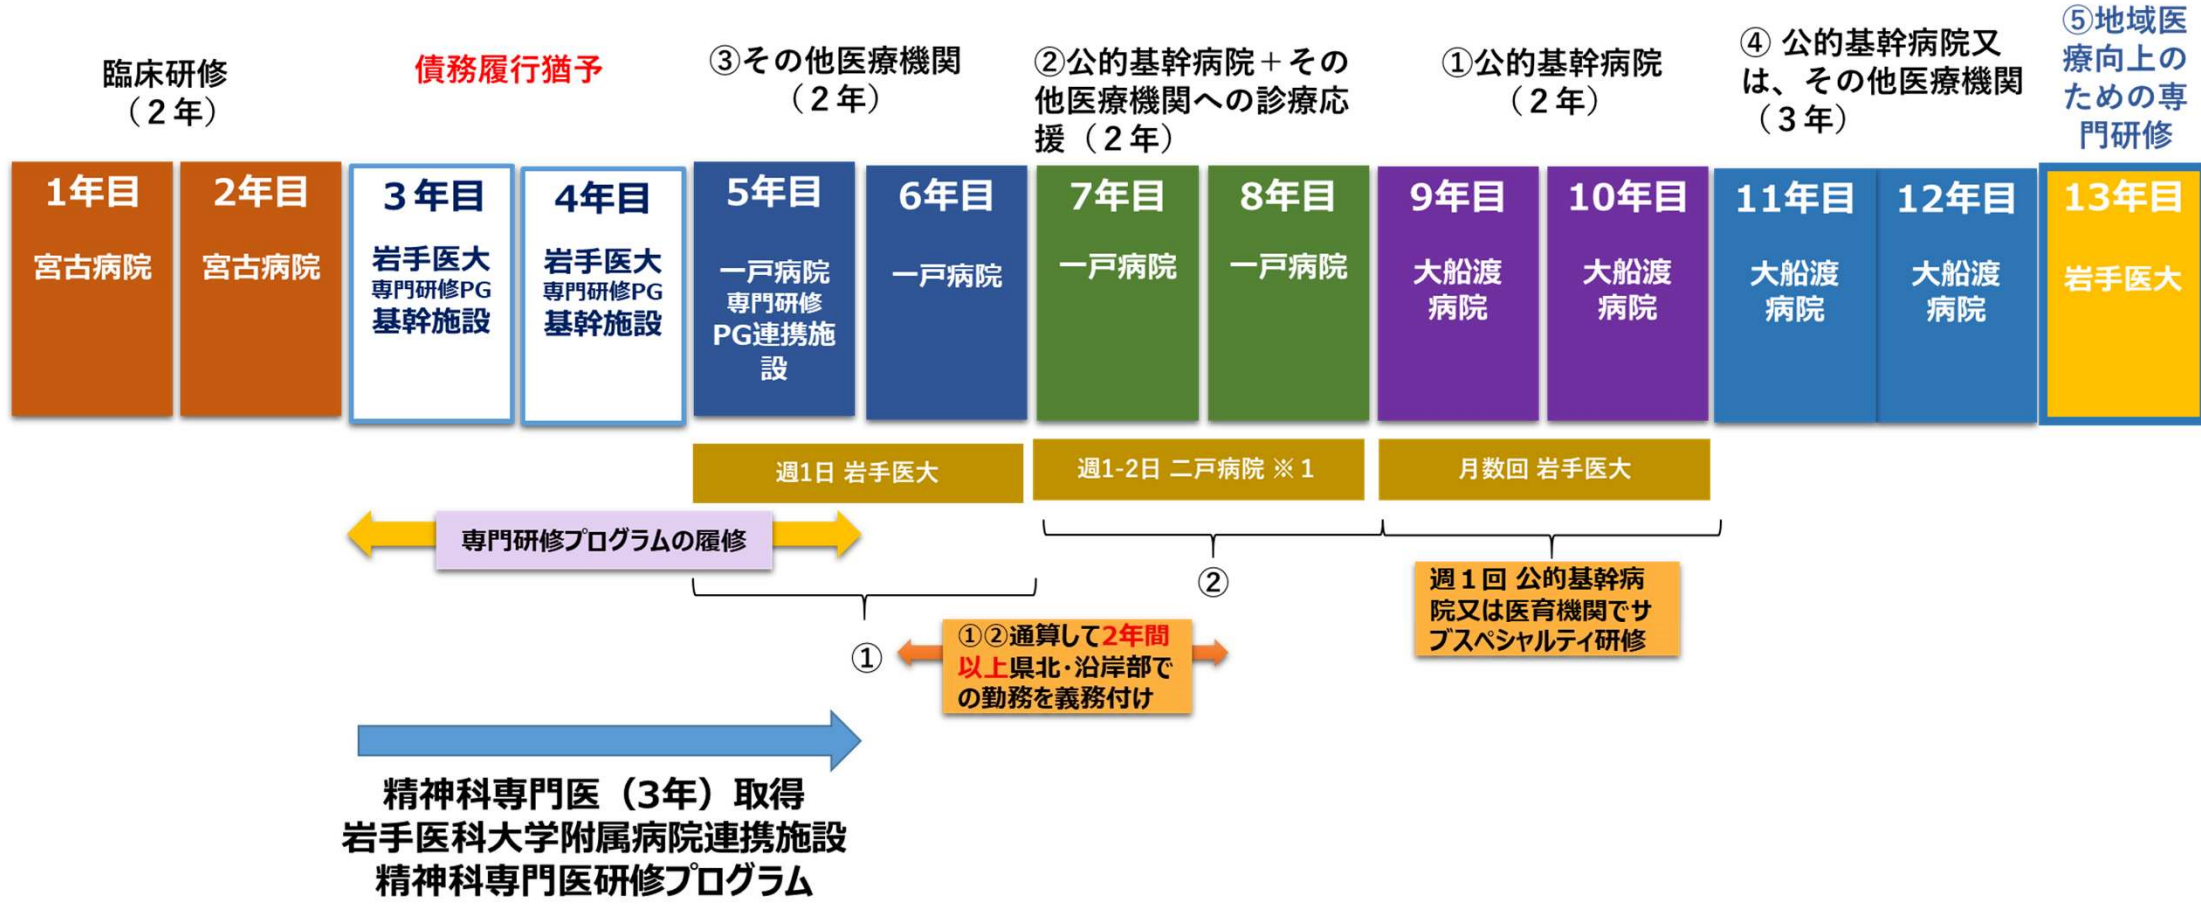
臨床研修（２年）

債務履行猶予

③その他医療機関（２年）

②公的基幹病院＋その他医療機関への診療応援（２年）

①公的基幹病院（２年）

④ 公的基幹病院又は、その他医療機関（３年）

⑤地域医療向上のための専門研修

1年目 宮古病院

2年目 宮古病院

３年目 岩手医大 専門研修PG 基幹施設

4年目 岩手医大 専門研修PG 基幹施設

5年目 一戸病院 専門研修 PG連携施設

6年目 一戸病院

7年目 一戸病院

8年目 一戸病院

9年目 大船渡病院

10年目 大船渡病院

11年目 大船渡病院

12年目 大船渡病院

13年目 岩手医大

週1日 岩手医大

週1-2日 二戸病院 ※１

月数回 岩手医大

専門研修プログラムの履修

②

週１回 公的基幹病院又は医育機関でサブスペシャルティ研修

①

①②通算して2年間以上県北･沿岸部での勤務を義務付け

精神科専門医（3年）取得
岩手医科大学附属病院連携施設
精神科専門医研修プログラム